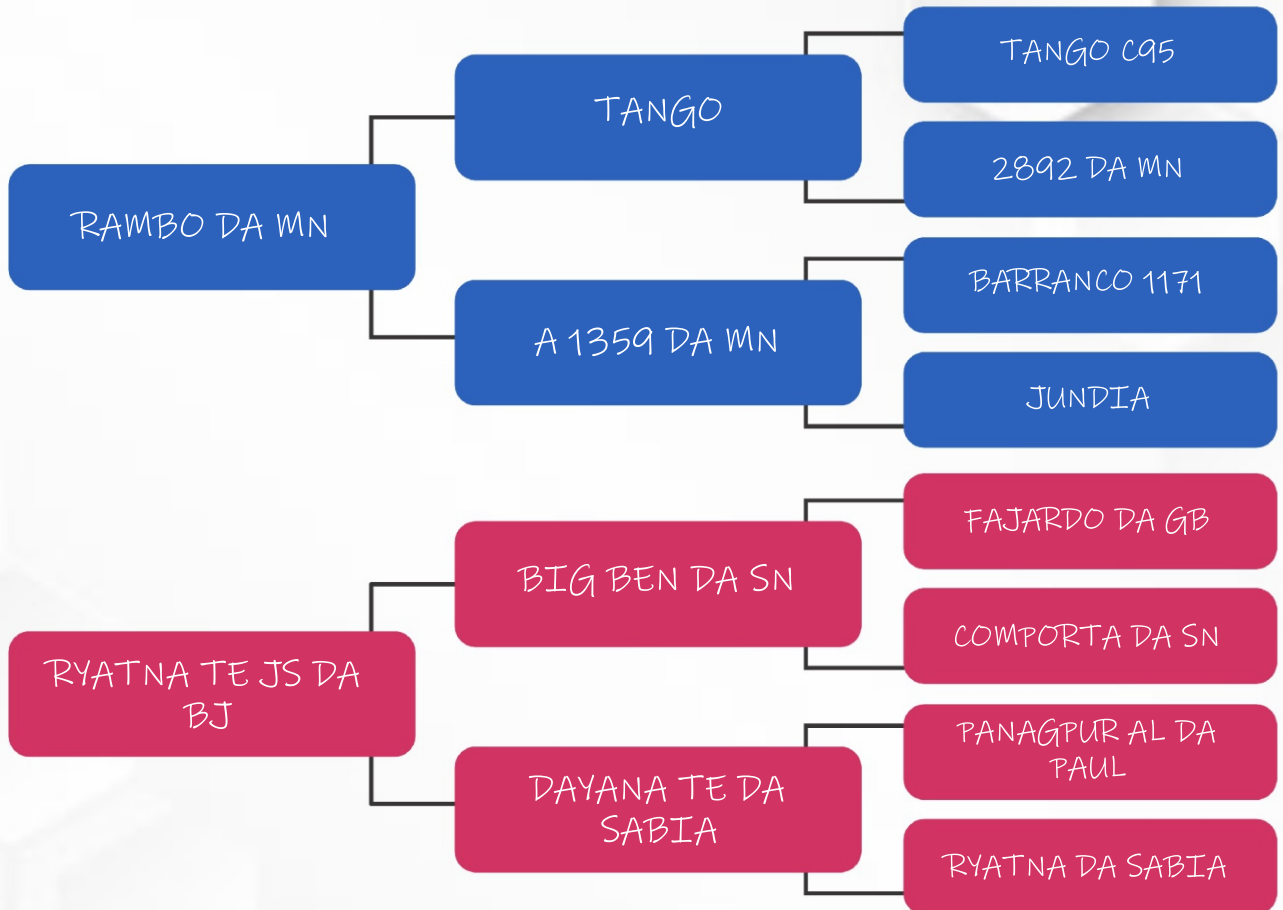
RAMBO DA MN

TANGO

TANGO C95

2892 DA MN

A 1359 DA MN

BARRANCO 1171

JUNDIA

RYATNA TE JS DA BJ

BIG BEN DA SN

FAJARDO DA GB

COMPORTA DA SN

DAYANA TE DA SABIA

PANAGPUR AL DA PAUL

RYATNA DA SABIA